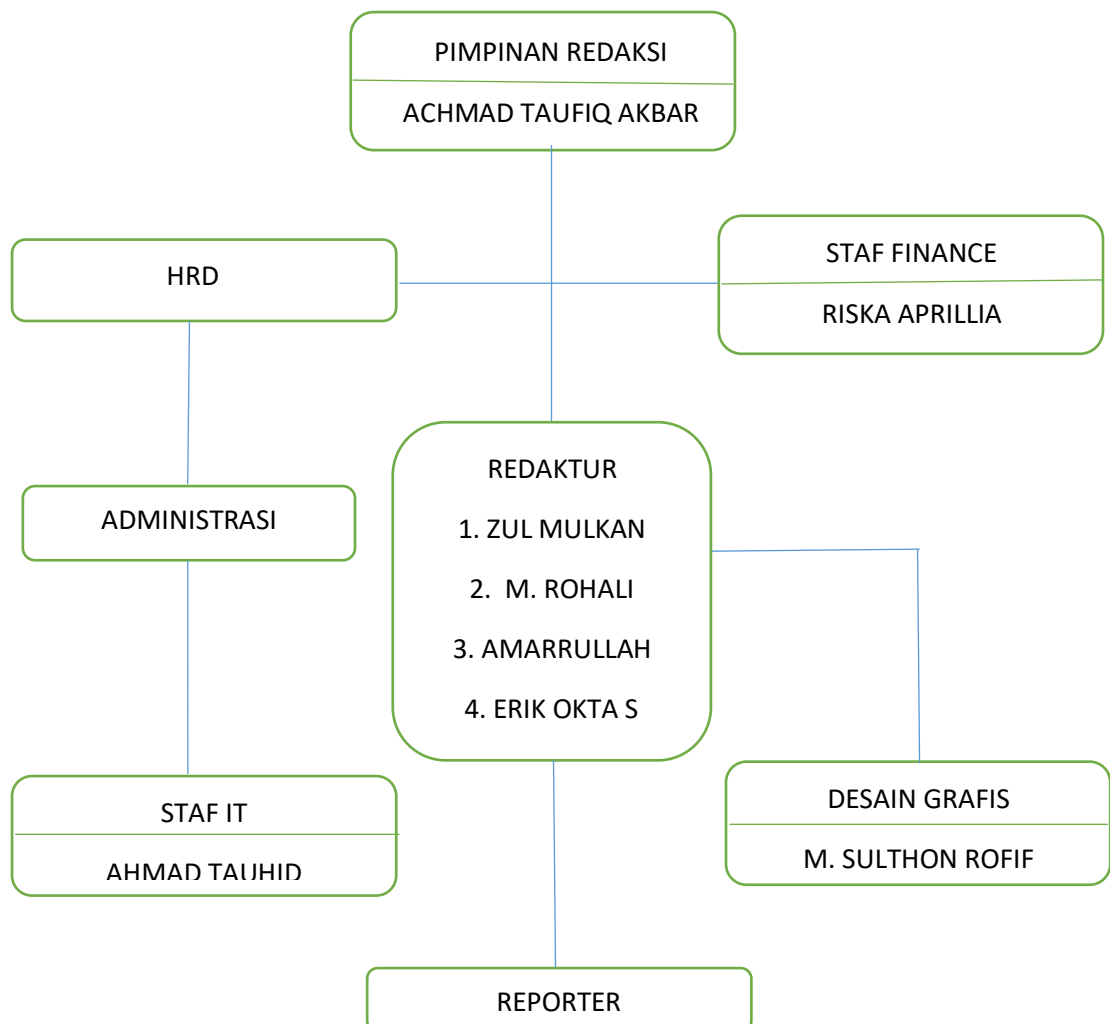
PIMPINAN REDAKSI

ACHMAD TAUFIQ AKBAR

HRD

STAF FINANCE

RISKA APRILLIA

ADMINISTRASI

REDAKTUR

1. ZUL MULKAN

2. M. ROHALI

3. AMARRULLAH

4. ERIK OKTA S

STAF IT

AHMAD TAUHID

DESAIN GRAFIS

M. SULTHON ROFIF

REPORTER